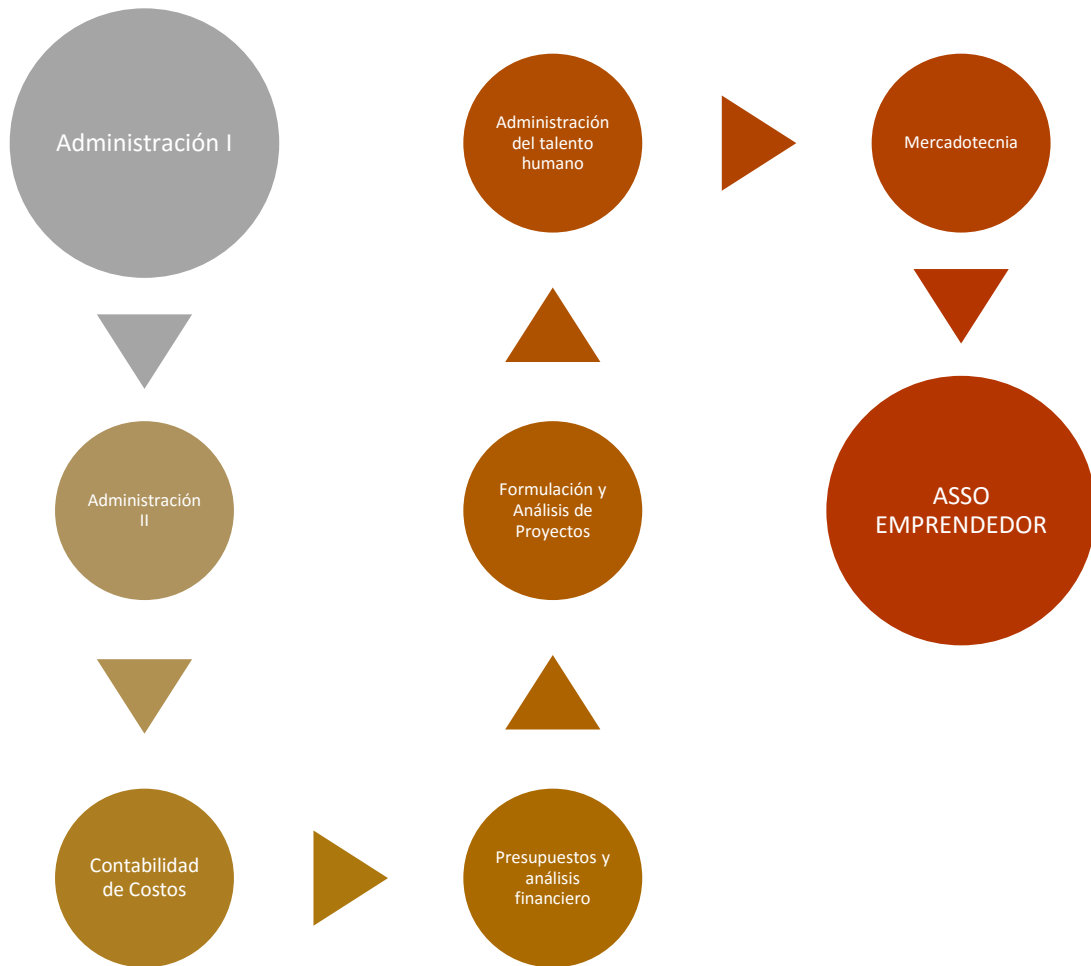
Administración I

Administración II

Contabilidad de Costos

Presupuestos y análisis financiero

Formulación y Análisis de Proyectos

Administración del talento humano

Mercadotecnia

ASSO EMPRENDEDOR